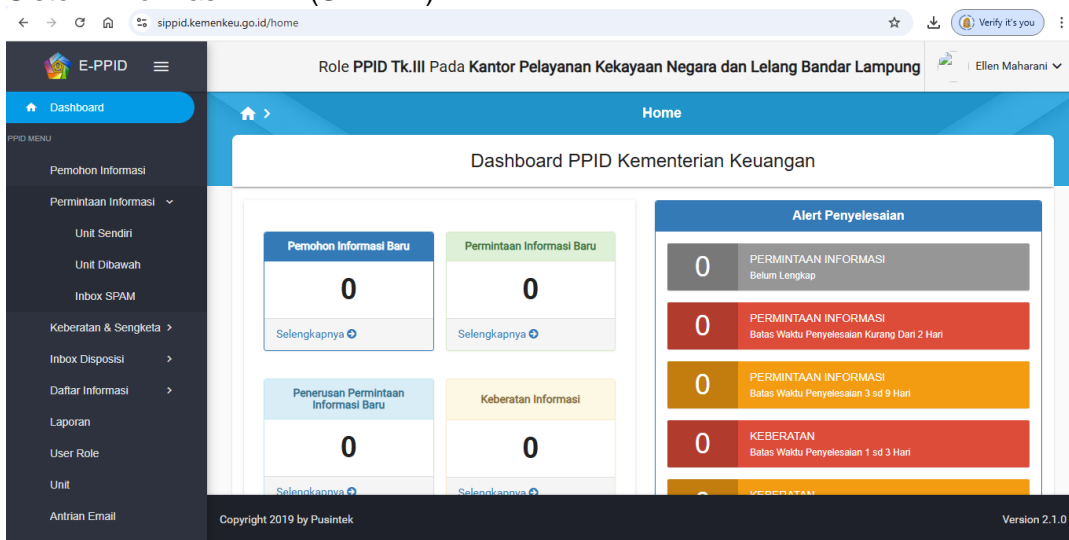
sippid.kemenkeu.go.id/home

Verify it's you

E-PPID

Role PPID Tk.III Pada Kantor Pelayanan Kekayaan Negara dan Lelang Bandar Lampung

Ellen Maharani

Dashboard

PPID MENU

Pemohon Informasi

Permintaan Informasi

Unit Sendiri

Unit Dibawah

Inbox SPAM

Keberatan & Sengketa

Inbox Disposisi

Daftar Informasi

Laporan

User Role

Unit

Antrian Email

Home

Dashboard PPID Kementerian Keuangan

Pemohon Informasi Baru

0

Selengkapnya

Permintaan Informasi Baru

0

Selengkapnya

Penerusan Permintaan Informasi Baru

0

Selengkapnya

Keberatan Informasi

0

Selengkapnya

Alert Penyelesaian

0 PERMINTAAN INFORMASI
Belum Lengkap

0 PERMINTAAN INFORMASI
Batas Waktu Penyelesaian Kurang Dari 2 Hari

0 PERMINTAAN INFORMASI
Batas Waktu Penyelesaian 3 sd 9 Hari

0 KEBERATAN
Batas Waktu Penyelesaian 1 sd 3 Hari

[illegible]

Copyright 2019 by Pusintek

Version 2.1.0